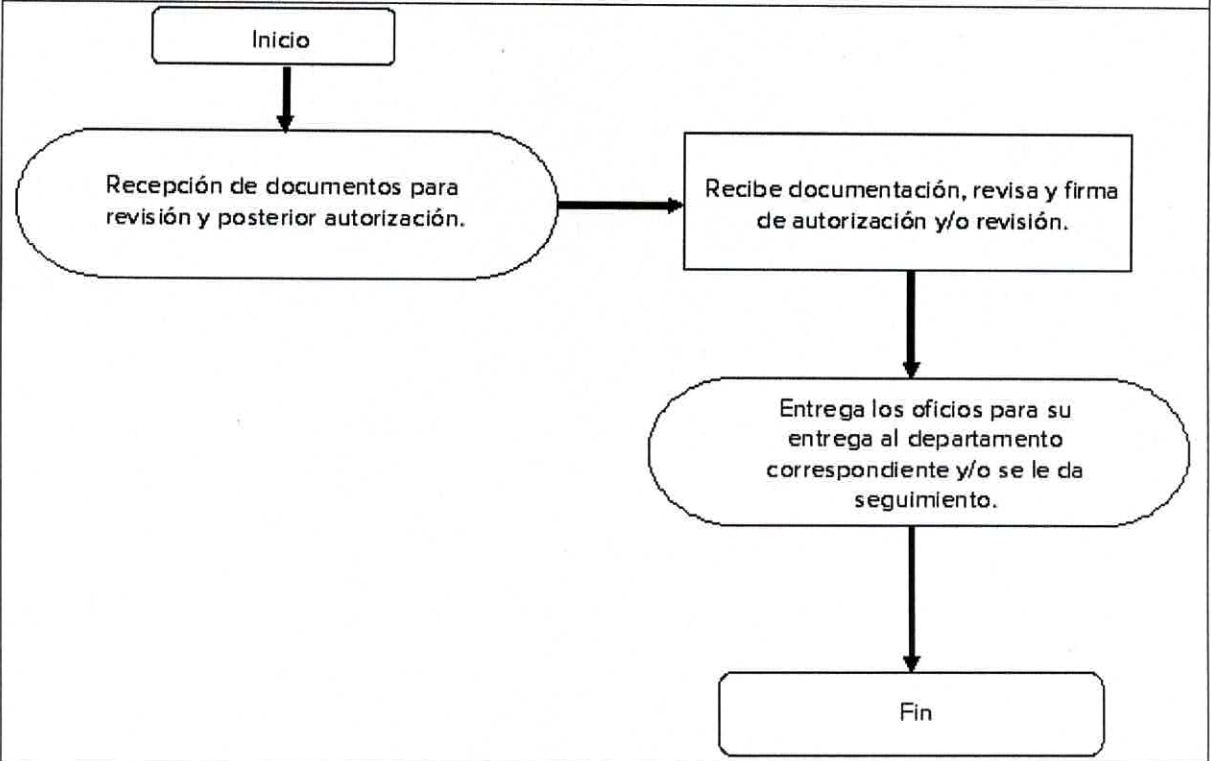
Inicio

Recepción de documentos para revisión y posterior autorización.

Recibe documentación, revisa y firma de autorización y/o revisión.

Entrega los oficios para su entrega al departamento correspondiente y/o se le da seguimiento.

Fin